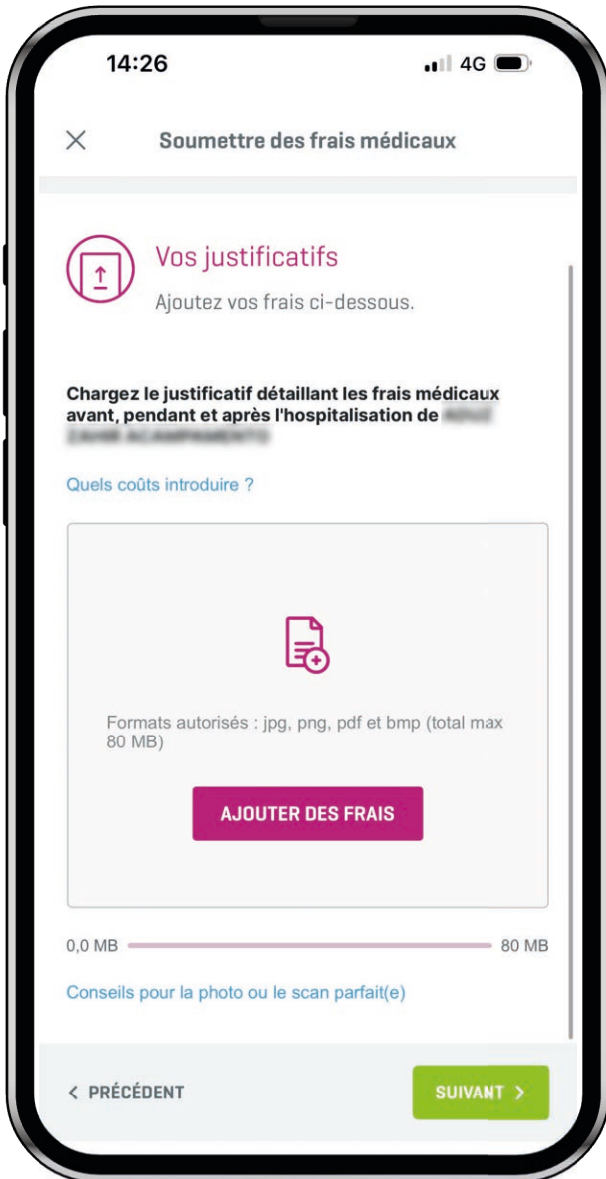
14:26

4G

×

Soumettre des frais médicaux

Vos justificatifs

Ajoutez vos frais ci-dessous.

Chargez le justificatif détaillant les frais médicaux avant, pendant et après l'hospitalisation de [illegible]

Quels coûts introduire ?

Formats autorisés : jpg, png, pdf et bmp (total max 80 MB)

AJOUTER DES FRAIS

0,0 MB

80 MB

Conseils pour la photo ou le scan parfait(e)

< PRÉCÉDENT

SUIVANT >